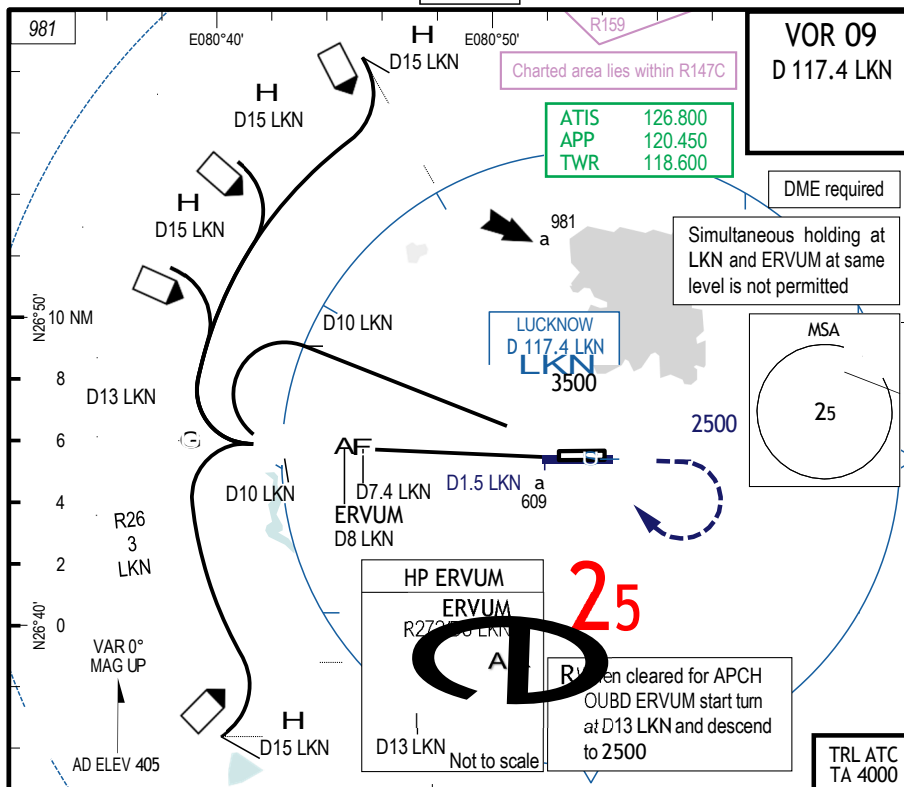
981

E080°40'

E080°50'

R159

Charted area lies within R147C

VOR 09
D 117.4 LKN

ATIS 126.800
APP 120.450
TWR 118.600

DME required

Simultaneous holding at LKN and ERVUM at same level is not permitted

H
D15 LKN

H
D15 LKN

H
D15 LKN

a 981

N26°50'

10 NM

8

6

4

2

0

N26°40'

D10 LKN

LUCKNOW
D 117.4 LKN
LKN
3500

MSA

25

D13 LKN

2500

AF

D7.4 LKN

D1.5 LKN

a 609

D10 LKN

ERVUM
D8 LKN

R26
3
LKN

HP ERVUM

ERVUM
R27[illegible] LKN

25

When cleared for APCH OUBD ERVUM start turn at D13 LKN and descend to 2500

VAR 0°
MAG UP

AD ELEV 405

H
D15 LKN

D13 LKN

Not to scale

TRL ATC
TA 4000